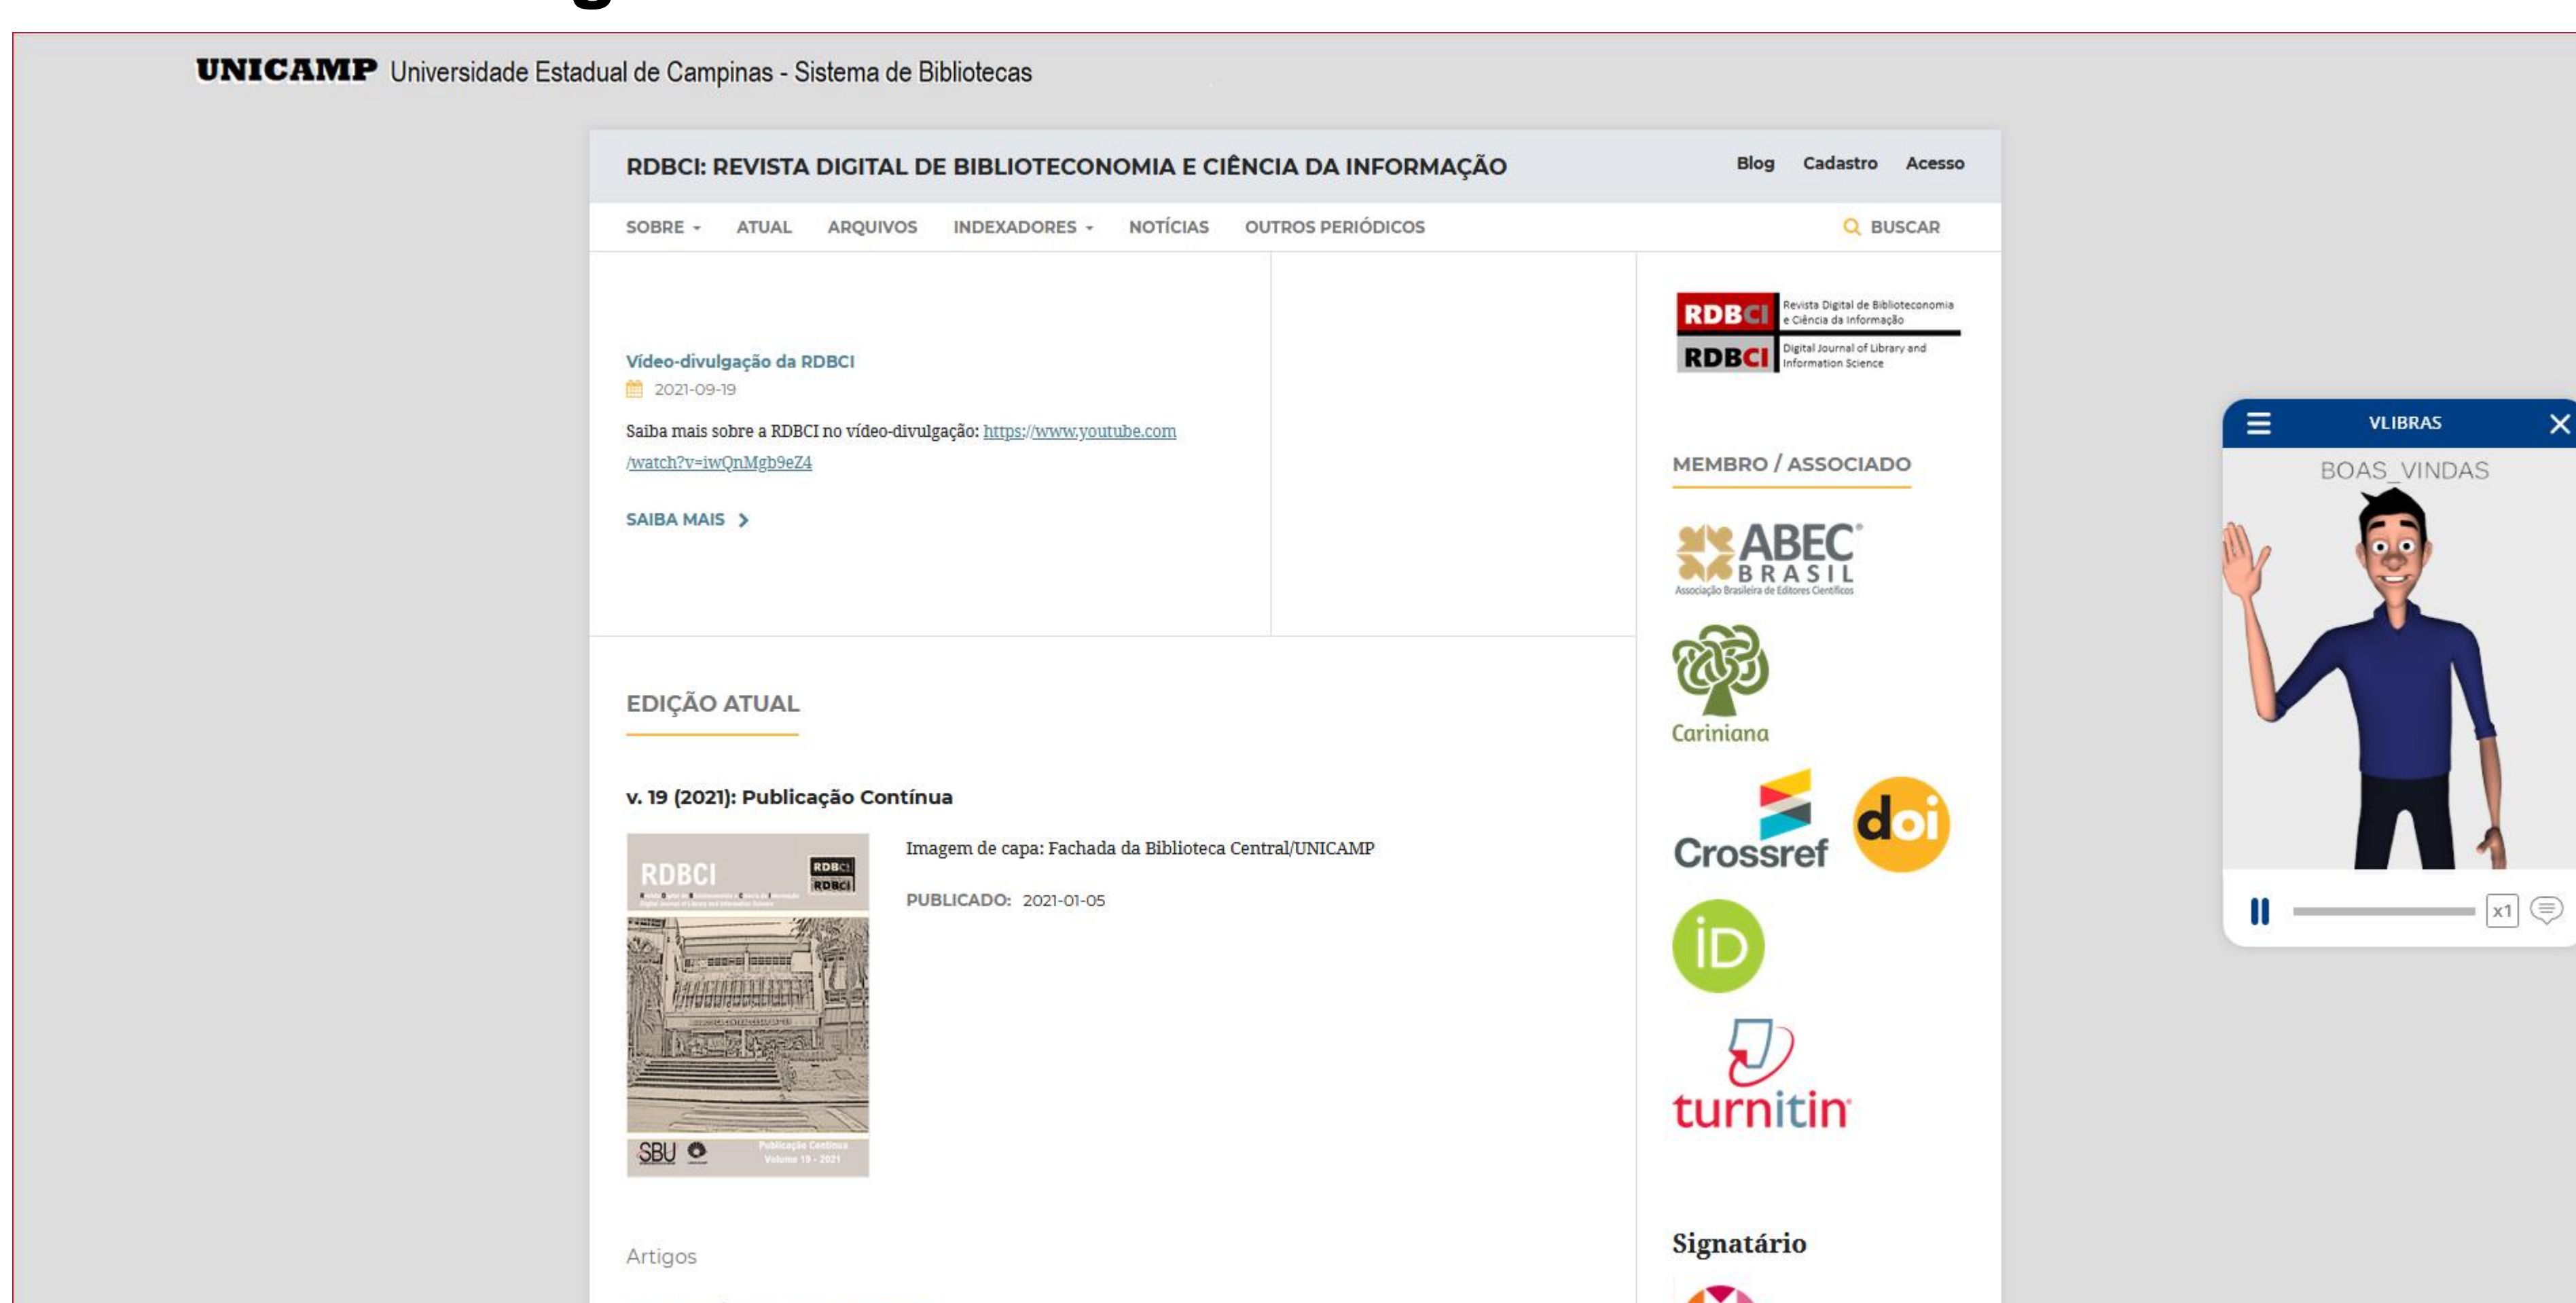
UNICAMP Universidade Estadual de Campinas - Sistema de Bibliotecas

RDBCI: REVISTA DIGITAL DE BIBLIOTECONOMIA E CIÊNCIA DA INFORMAÇÃO

Blog Cadastro Acesso

SOBRE ATUAL ARQUIVOS INDEXADORES NOTÍCIAS OUTROS PERIÓDICOS BUSCAR

Vídeo-divulgação da RDBCI
2021-09-19

Saiba mais sobre a RDBCI no vídeo-divulgação: https://www.youtube.com/watch?v=iwQnMgb9eZ4

SAIBA MAIS

EDIÇÃO ATUAL

v. 19 (2021): Publicação Contínua

RDBCI
RDBCI
RDBCI
SBU
Publicação Contínua
Volume 19 - 2021

Imagem de capa: Fachada da Biblioteca Central/UNICAMP

PUBLICADO: 2021-01-05

Artigos

RDBCI Revista Digital de Biblioteconomia e Ciência da Informação
RDBCI Digital Journal of Library and Information Science

MEMBRO / ASSOCIADO

ABEC BRASIL
Associação Brasileira de Editores Científicos

Cariniana

Crossref

doi

iD

turnitin

Signatário

VLIBRAS
BOAS_VINDAS
x1